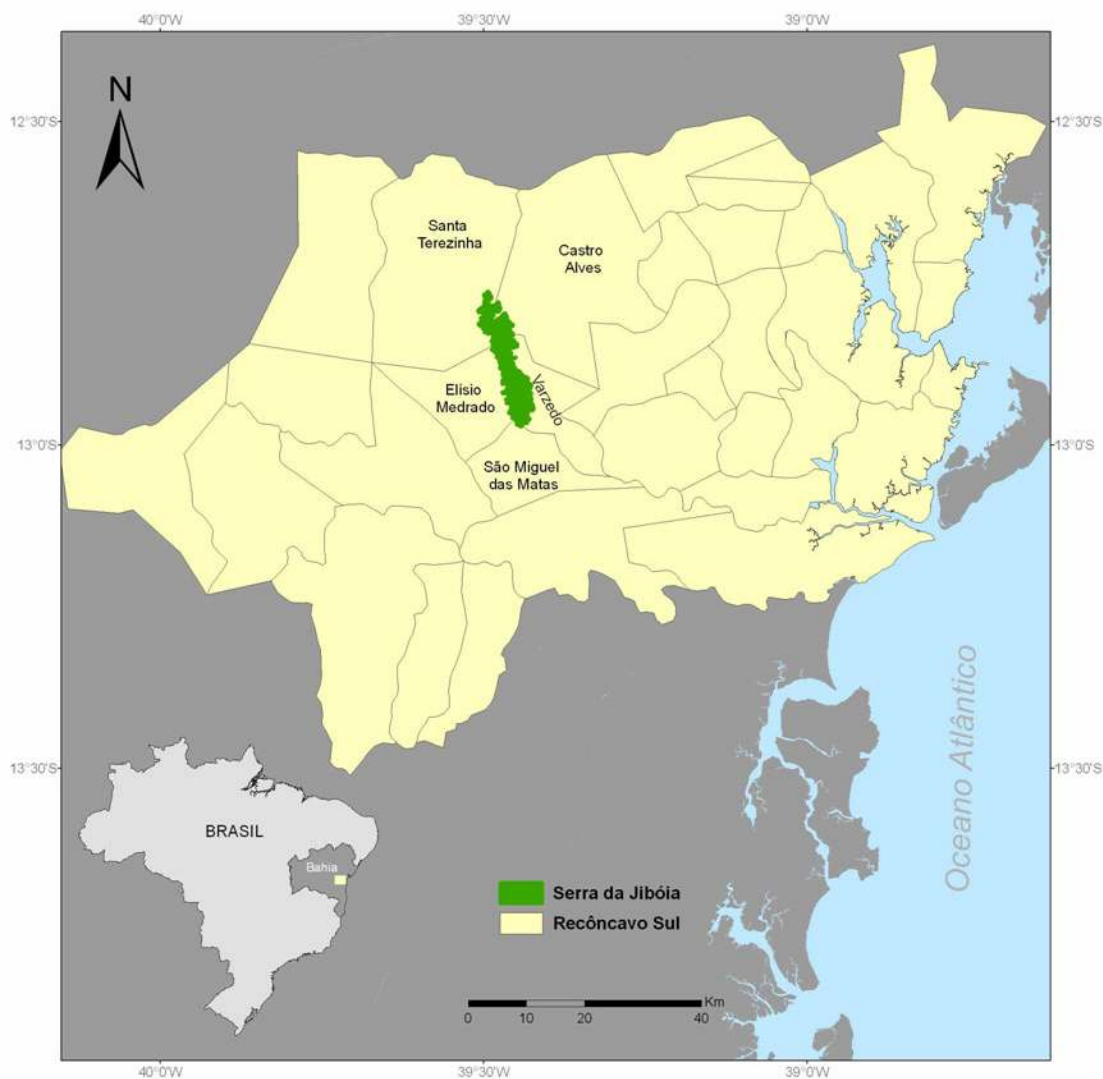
40°0'W
39°30'W
39°0'W

12°30'S
12°30'S

N

Santa Terezinha

Castro Alves

Elísio Medrado

Varzedo

13°0'S
13°0'S

São Miguel das Matas

Oceano Atlântico

13°30'S
13°30'S

BRASIL

Bahia

Serra da Jibóia
Recôncavo Sul

Km
0 10 20 40

40°0'W
39°30'W
39°0'W